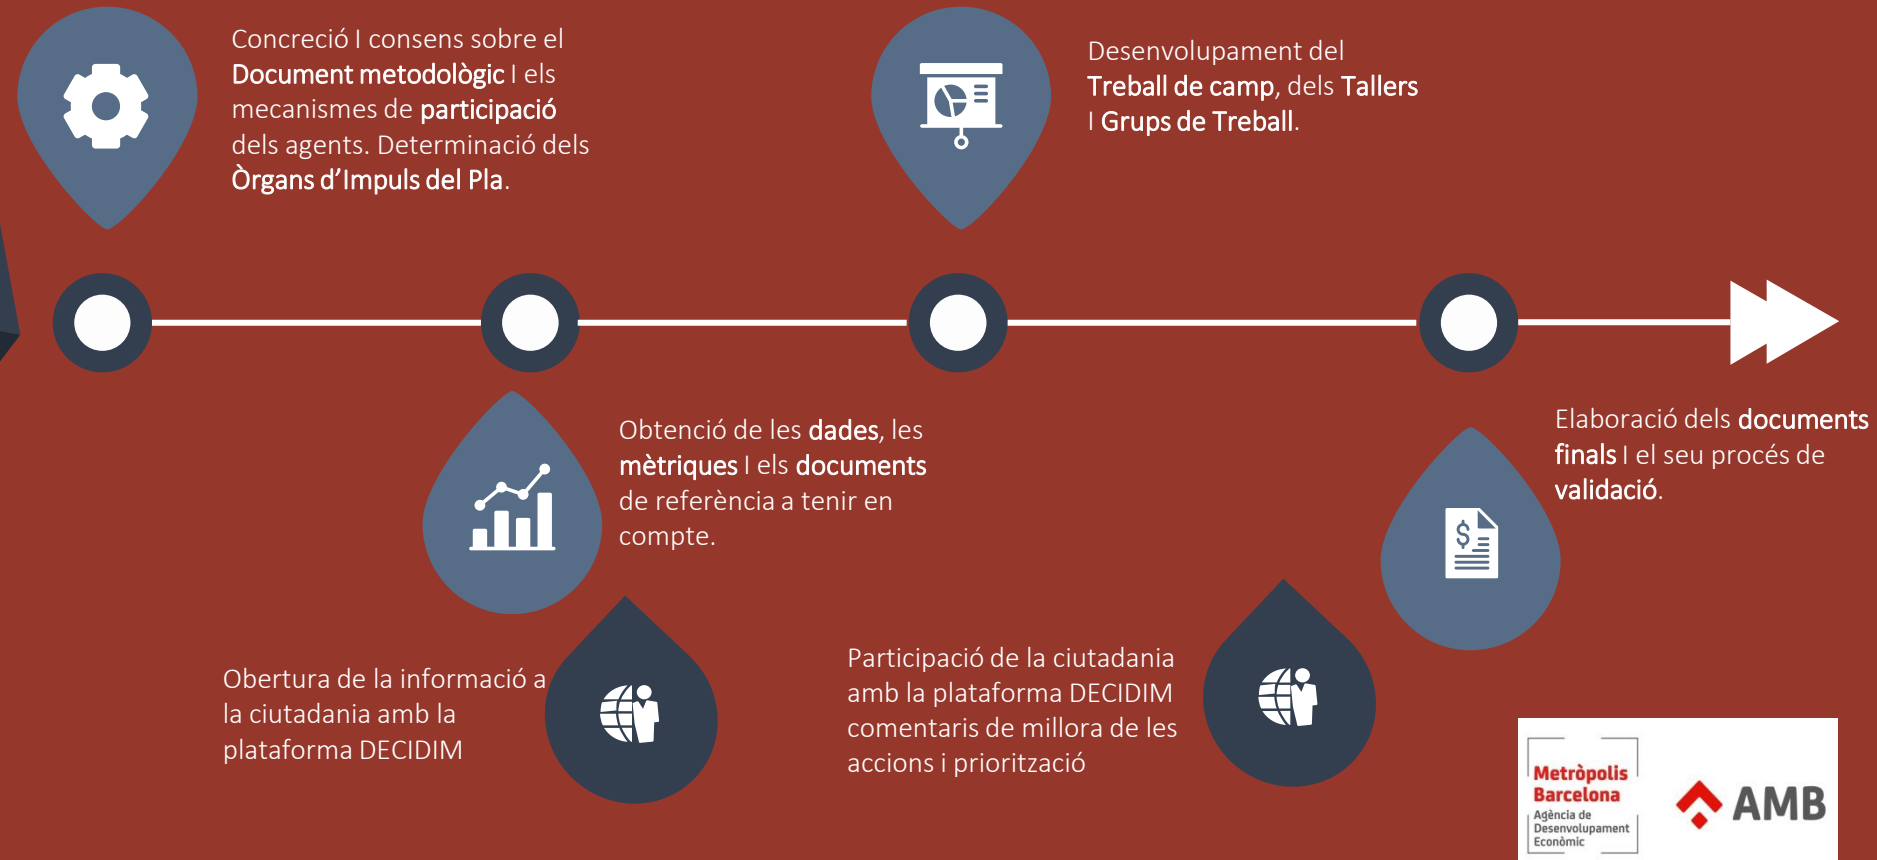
Concreció I consens sobre el Document metodològic I els mecanismes de participació dels agents. Determinació dels Òrgans d'Impuls del Pla.

Desenvolupament del Treball de camp, dels Tallers I Grups de Treball.

Obtenció de les dades, les mètriques I els documents de referència a tenir en compte.

Elaboració dels documents finals I el seu procés de validació.

Obertura de la informació a la ciutadania amb la plataforma DECIDIM

Participació de la ciutadania amb la plataforma DECIDIM comentaris de millora de les accions i priorització

Metròpolis Barcelona
Agència de Desenvolupament Econòmic

AMB